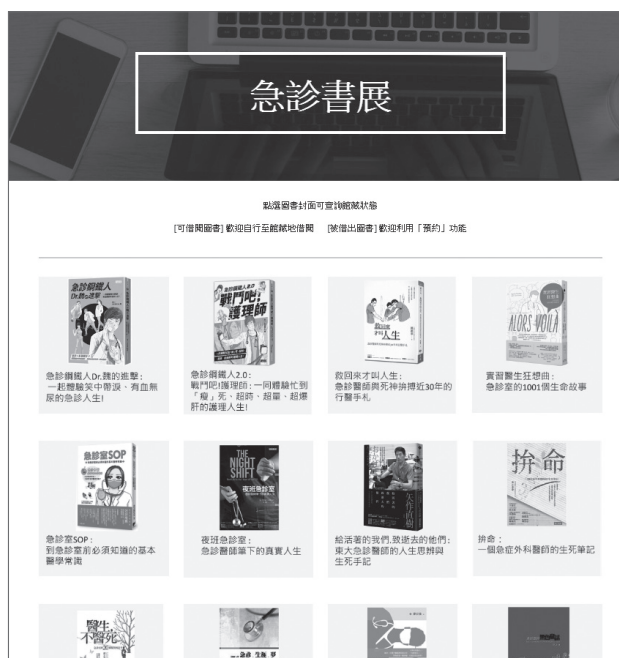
急診書展

點選圖書封面可查詢館藏狀態

[可借閱圖書] 歡迎自行至館藏地借閱　[被借出圖書] 歡迎利用「預約」功能

急診鋼鐵人Dr.魏的進擊：一起體驗笑中帶淚、有血無尿的急診人生！

急診鋼鐵人2.0：戰鬥吧!護理師：一同體驗忙到「瘦」死、超時、超量、超邊肝的護理人生!

救回來才叫人生：急診醫師與死神拚搏近30年的行醫手札

實習醫生狂想曲：急診室的1001個生命故事

急診室SOP：到急診室前必須知道的基本醫學常識

夜班急診室：急診醫師筆下的真實人生

給活著的我們.致逝去的他們：東大急診醫師的人生思辨與生死手記

拚命：一個急症外科醫師的生死筆記